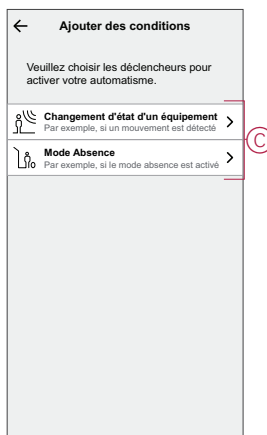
← Ajouter des conditions

Veuillez choisir les déclencheurs pour activer votre automatisme.

Changement d'état d'un équipement
Par exemple, si un mouvement est détecté >

Mode Absence
Par exemple, si le mode absence est activé >

C